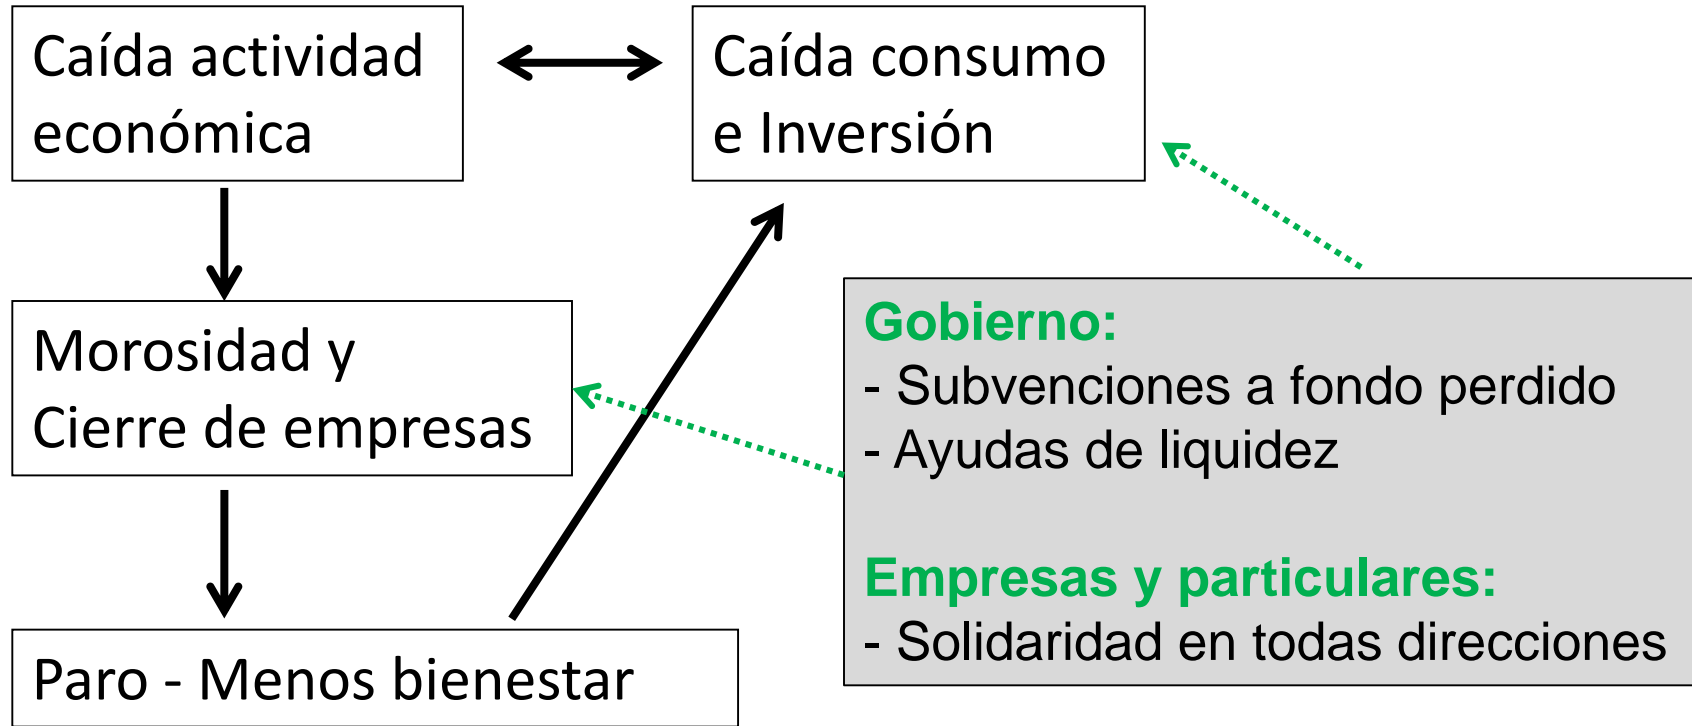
Caída actividad económica

Caída consumo e Inversión

Morosidad y Cierre de empresas

Paro - Menos bienestar

Gobierno:
- Subvenciones a fondo perdido
- Ayudas de liquidez

Empresas y particulares:
- Solidaridad en todas direcciones